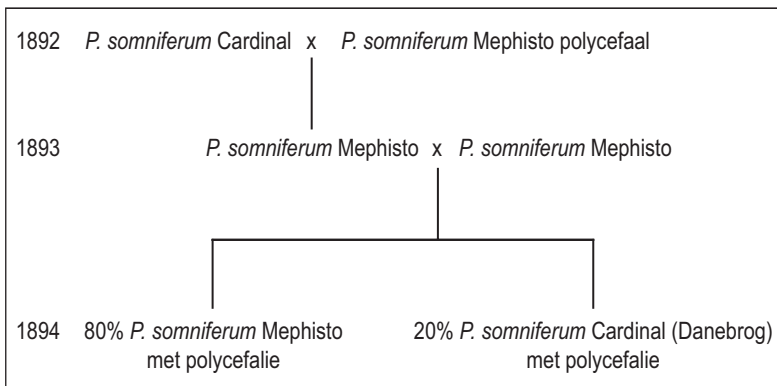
1892 P. somniferum Cardinal x P. somniferum Mephisto polycefaal

1893 P. somniferum Mephisto x P. somniferum Mephisto

1894 80% P. somniferum Mephisto met polycefalie

20% P. somniferum Cardinal (Danebrog) met polycefalie